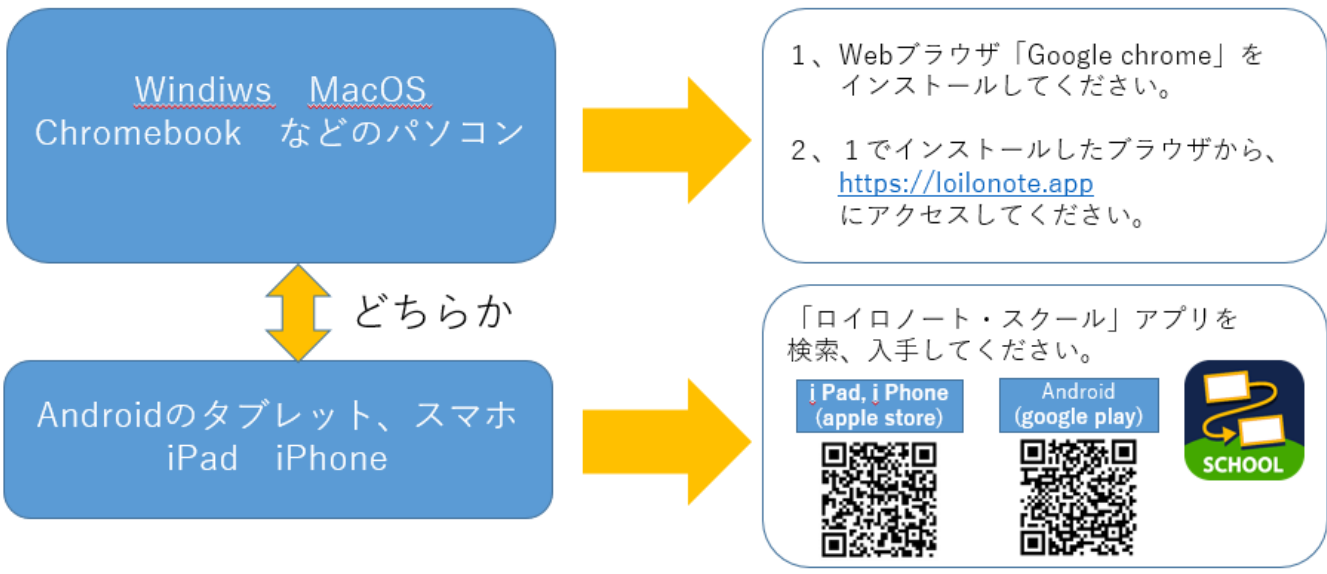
Windiws　MacOS
Chromebook　などのパソコン

1、Webブラウザ「Google chrome」をインストールしてください。

2、１でインストールしたブラウザから、https://loilonote.app にアクセスしてください。

どちらか

Androidのタブレット、スマホ
iPad　iPhone

「ロイロノート・スクール」アプリを検索、入手してください。

i Pad, i Phone (apple store)

Android (google play)

SCHOOL